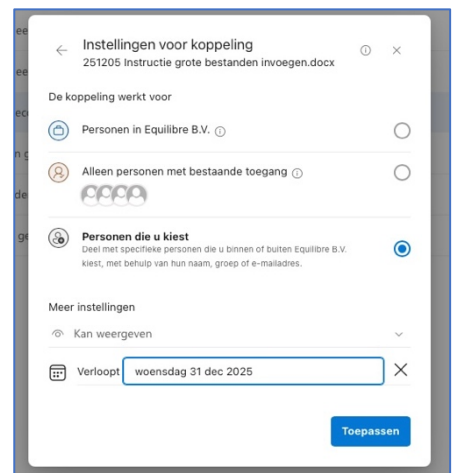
Instellingen voor koppeling
251205 Instructie grote bestanden invoegen.docx

De koppeling werkt voor

Personen in Equilibre B.V.

Alleen personen met bestaande toegang

Personen die u kiest
Deel met specifieke personen die u binnen of buiten Equilibre B.V. kiest, met behulp van hun naam, groep of e-mailadres.

Meer instellingen

Kan weergeven

Verloopt woensdag 31 dec 2025

Toepassen